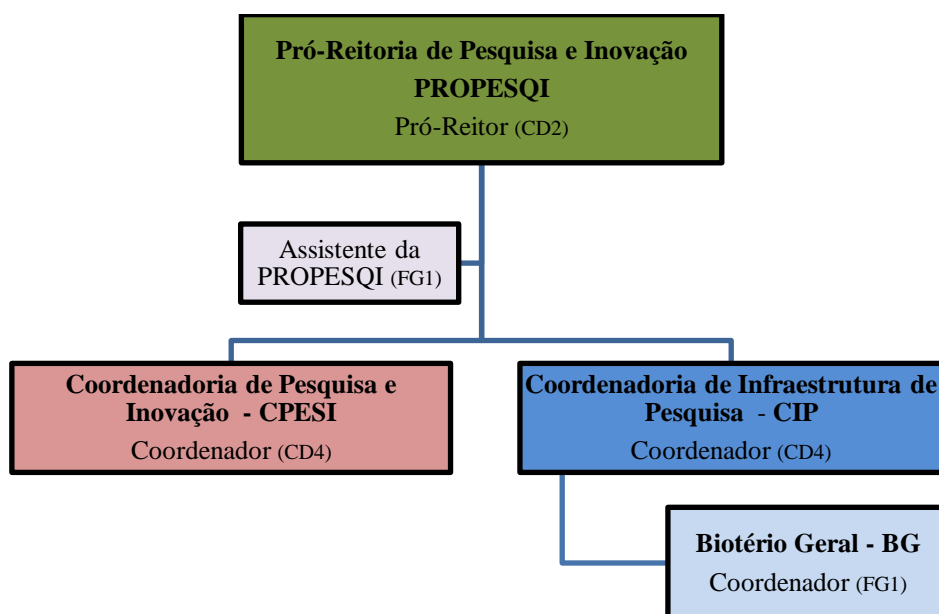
Pró-Reitoria de Pesquisa e Inovação
PROPESQI
Pró-Reitor (CD2)

Assistente da PROPESQI (FG1)

Coordenadoria de Pesquisa e Inovação - CPESI
Coordenador (CD4)

Coordenadoria de Infraestrutura de Pesquisa - CIP
Coordenador (CD4)

Biotério Geral - BG
Coordenador (FG1)